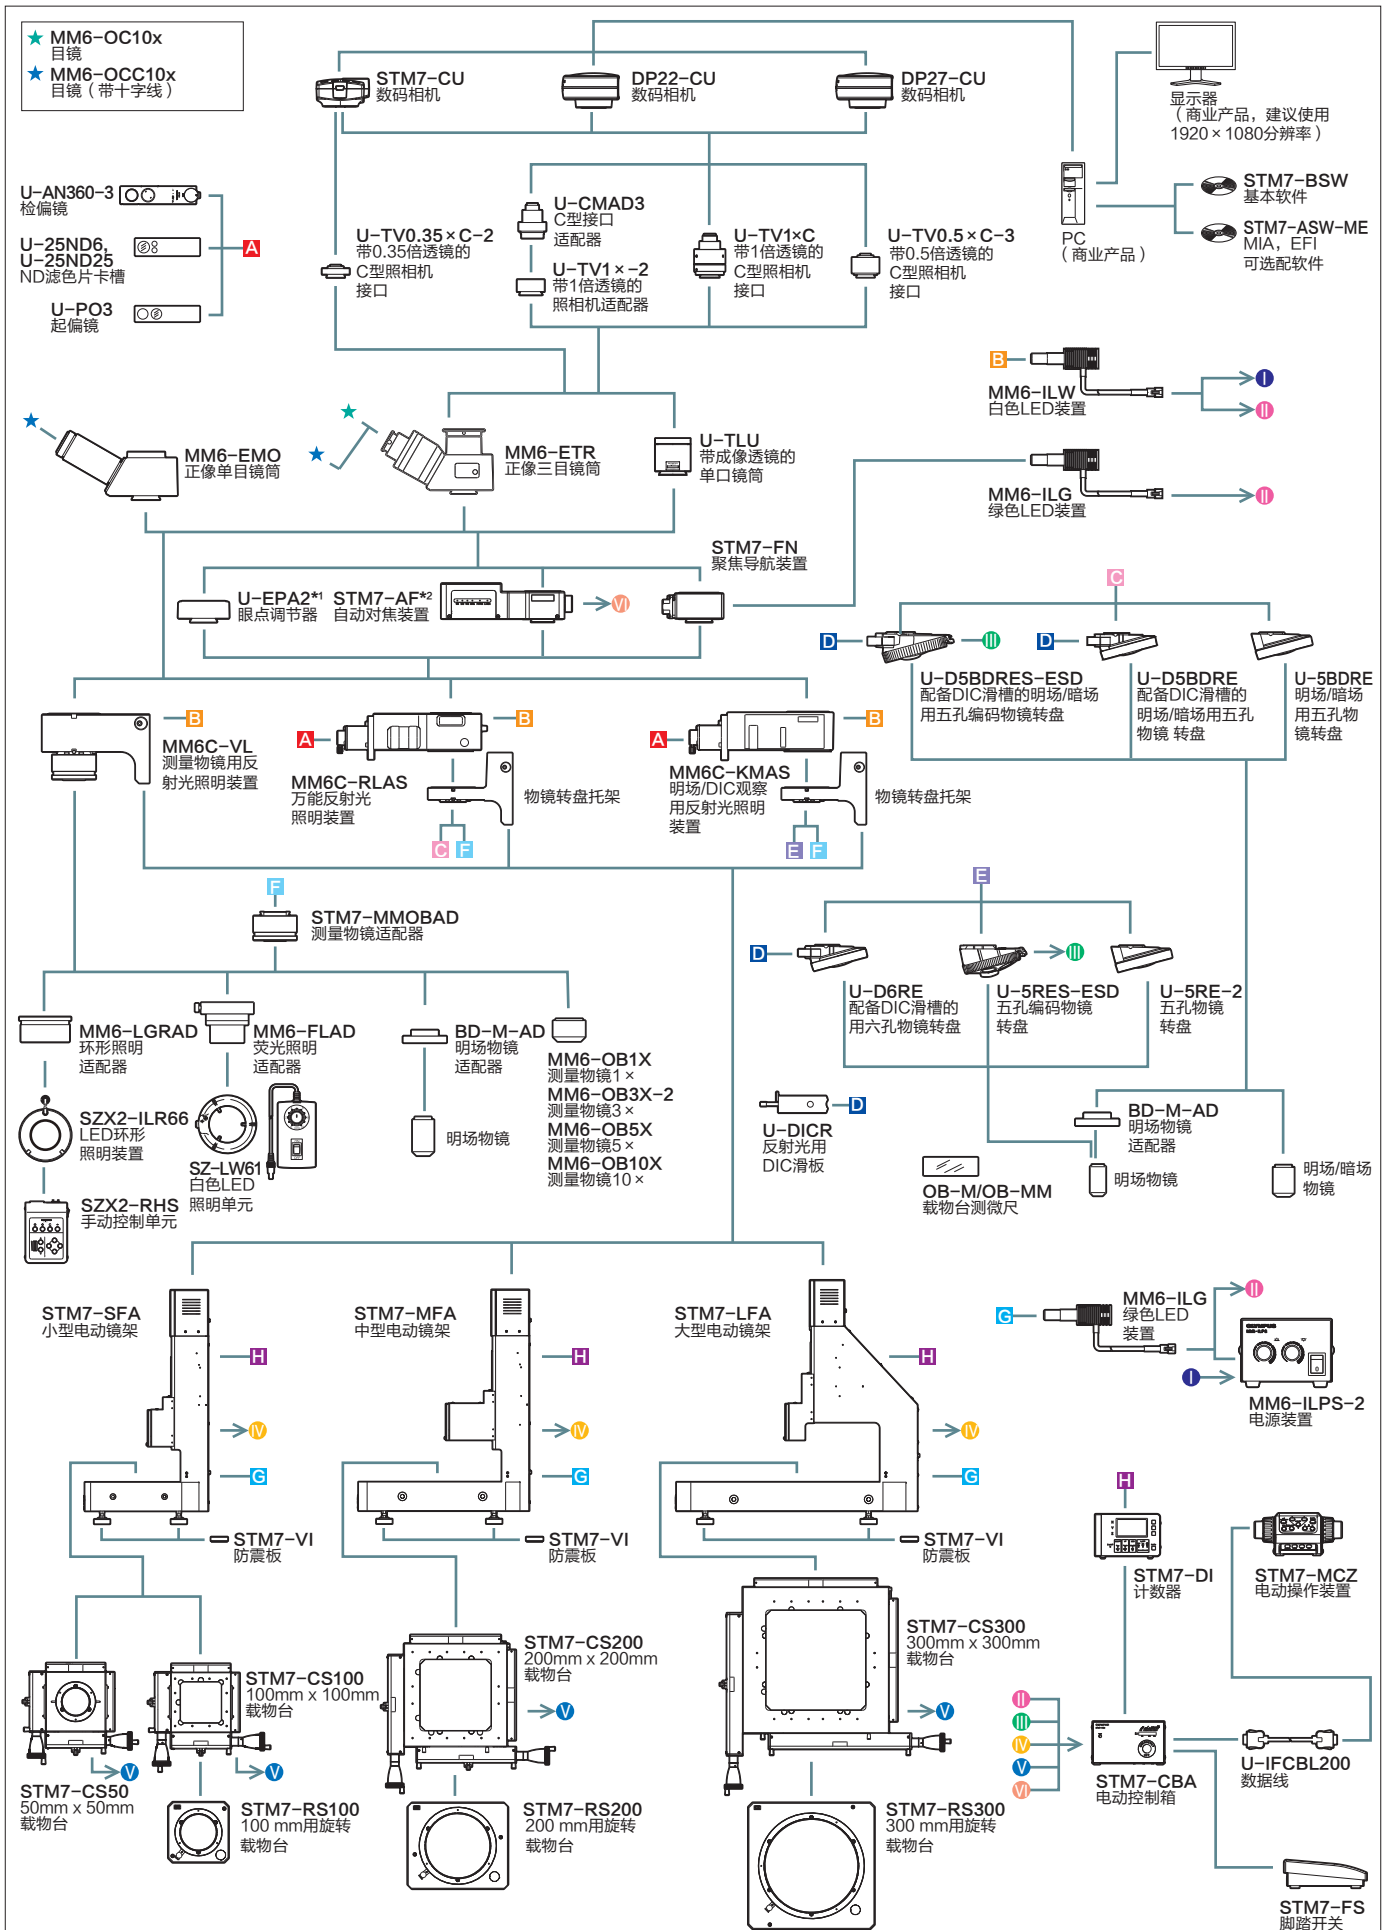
★ MM6-OC10x
目镜
★ MM6-OCC10x
目镜（带十字线）

STM7-CU
数码相机

DP22-CU
数码相机

DP27-CU
数码相机

显示器
（商业产品，建议使用 1920 × 1080分辨率）

U-AN360-3
检偏镜

U-25ND6, U-25ND25
ND滤色片卡槽

A

U-PO3
起偏镜

U-CMAD3
C型接口
适配器

U-TV0.35 × C-2
带0.35倍透镜的
C型照相机
接口

U-TV1 × -2
带1倍透镜的
照相机适配器

U-TV1×C
带1倍透镜的
C型照相机
接口

U-TV0.5 × C-3
带0.5倍透镜的
C型照相机
接口

PC
（商业产品）

STM7-BSW
基本软件

STM7-ASW-ME
MIA，EFI
可选配软件

B
MM6-ILW
白色LED装置
Ⅰ
Ⅱ

MM6-EMO
正像单目镜筒

MM6-ETR
正像三目镜筒

U-TLU
带成像透镜的
单口镜筒

MM6-ILG
绿色LED装置
Ⅱ

STM7-FN
聚焦导航装置

U-EPA2*1
眼点调节器

STM7-AF*2
自动对焦装置
Ⅵ

C
D
Ⅲ
D

U-D5BDRES-ESD
配备DIC滑槽的明场/暗场
用五孔编码物镜转盘

U-D5BDRE
配备DIC滑槽的
明场/暗场用五孔
物镜 转盘

U-5BDRE
明场/暗场
用五孔物
镜转盘

B
MM6C-VL
测量物镜用反
射光照明装置

A
B
MM6C-RLAS
万能反射光
照明装置

物镜转盘托架
C F

A
B
MM6C-KMAS
明场/DIC观察
用反射光照明
装置

物镜转盘托架
E F

F
STM7-MMOBAD
测量物镜适配器

E
D
Ⅲ

U-D6RE
配备DIC滑槽的
用六孔物镜转盘

U-5RES-ESD
五孔编码物镜
转盘

U-5RE-2
五孔物镜
转盘

MM6-LGRAD
环形照明
适配器

MM6-FLAD
荧光照明
适配器

BD-M-AD
明场物镜
适配器

MM6-OB1X
测量物镜1 ×
MM6-OB3X-2
测量物镜3 ×
MM6-OB5X
测量物镜5 ×
MM6-OB10X
测量物镜10 ×

SZX2-ILR66
LED环形
照明装置

SZ-LW61
白色LED
照明单元

明场物镜

D
U-DICR
反射光用
DIC滑板

BD-M-AD
明场物镜
适配器

明场物镜

明场/暗场
物镜

OB-M/OB-MM
载物台测微尺

SZX2-RHS
手动控制单元

STM7-SFA
小型电动镜架
H
Ⅳ
G
STM7-VI
防震板

STM7-MFA
中型电动镜架
H
Ⅳ
G
STM7-VI
防震板

STM7-LFA
大型电动镜架
H
Ⅳ
G
STM7-VI
防震板

G
MM6-ILG
绿色LED
装置
Ⅱ
Ⅰ
MM6-ILPS-2
电源装置

H
STM7-DI
计数器

STM7-MCZ
电动操作装置

STM7-CS100
100mm x 100mm
载物台
Ⅴ
Ⅴ

STM7-CS50
50mm x 50mm
载物台

STM7-CS200
200mm x 200mm
载物台
Ⅴ

STM7-CS300
300mm x 300mm
载物台
Ⅴ

Ⅱ
Ⅲ
Ⅳ
Ⅴ
Ⅵ

STM7-CBA
电动控制箱

U-IFCBL200
数据线

STM7-RS100
100 mm用旋转
载物台

STM7-RS200
200 mm用旋转
载物台

STM7-RS300
300 mm用旋转
载物台

STM7-FS
脚踏开关